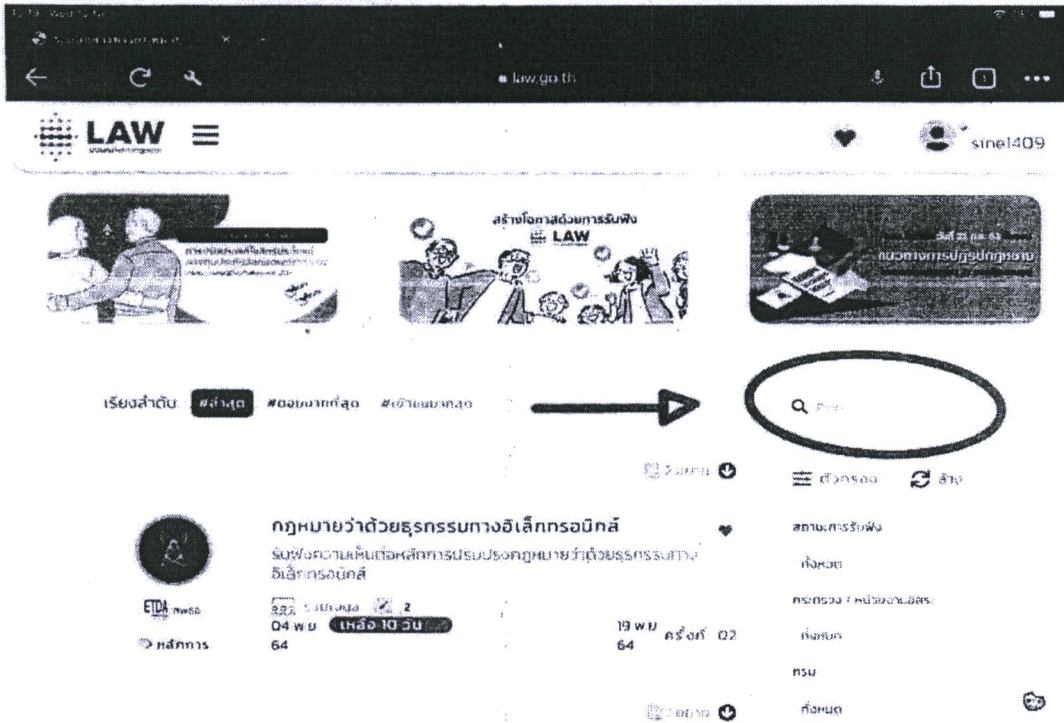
law.go.th

LAW ≡

sine1409

สร้างโอกาสด้วยการรับฟัง LAW

แนวทางการปฏิรูปกฎหมาย

เรียงลำดับ #ล่าสุด #ตอบมากที่สุด #เข้าชมมากที่สุด

Q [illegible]

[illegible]

ตัวกรอง ล้าง

กฎหมายว่าด้วยธุรกรรมทางอิเล็กทรอนิกส์

รับฟังความเห็นต่อหลักการปรับปรุงกฎหมายว่าด้วยธุรกรรมทางอิเล็กทรอนิกส์

ETDA

หลักการ

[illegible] 2

04 พ.ย. 64

เหลือ 10 วัน

19 พ.ย. 64

ครั้งที่ 02

สถานะการรับฟัง

ทั้งหมด

กระทรวง / หน่วยงานอิสระ

ทั้งหมด

กรม

ทั้งหมด

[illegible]